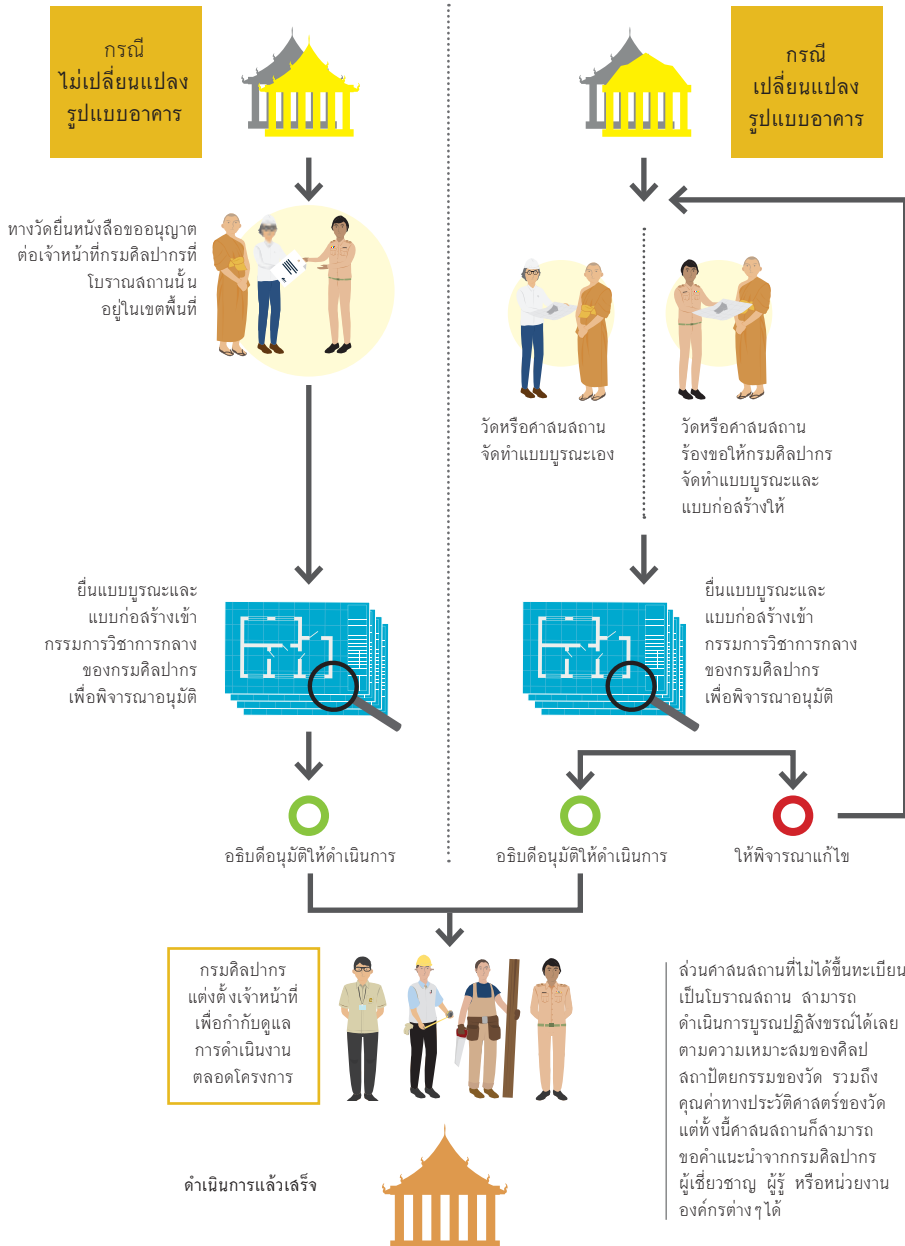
กรณี
ไม่เปลี่ยนแปลง
รูปแบบอาคาร

กรณี
เปลี่ยนแปลง
รูปแบบอาคาร

ทางวัดยื่นหนังสือขออนุญาต
ต่อเจ้าหน้าที่กรมศิลปากรที่
โบราณสถานนั้น
อยู่ในเขตพื้นที่

วัดหรือศาสนสถาน
จัดทำแบบบูรณะเอง

วัดหรือศาสนสถาน
ร้องขอให้กรมศิลปากร
จัดทำแบบบูรณะและ
แบบก่อสร้างให้

ยื่นแบบบูรณะและ
แบบก่อสร้างเข้า
กรรมการวิชาการกลาง
ของกรมศิลปากร
เพื่อพิจารณาอนุมัติ

ยื่นแบบบูรณะและ
แบบก่อสร้างเข้า
กรรมการวิชาการกลาง
ของกรมศิลปากร
เพื่อพิจารณาอนุมัติ

อธิบดีอนุมัติให้ดำเนินการ

อธิบดีอนุมัติให้ดำเนินการ

ให้พิจารณาแก้ไข

กรมศิลปากร
แต่งตั้งเจ้าหน้าที่
เพื่อกำกับดูแล
การดำเนินงาน
ตลอดโครงการ

ส่วนศาสนสถานที่ไม่ได้ขึ้นทะเบียน
เป็นโบราณสถาน สามารถ
ดำเนินการบูรณปฏิสังขรณ์ได้เลย
ตามความเหมาะสมของศิลป
สถาปัตยกรรมของวัด รวมถึง
คุณค่าทางประวัติศาสตร์ของวัด
แต่ทั้งนี้ศาสนสถานก็สามารถ
ขอคำแนะนำจากกรมศิลปากร
ผู้เชี่ยวชาญ ผู้รู้ หรือหน่วยงาน
องค์กรต่างๆได้

ดำเนินการแล้วเสร็จ